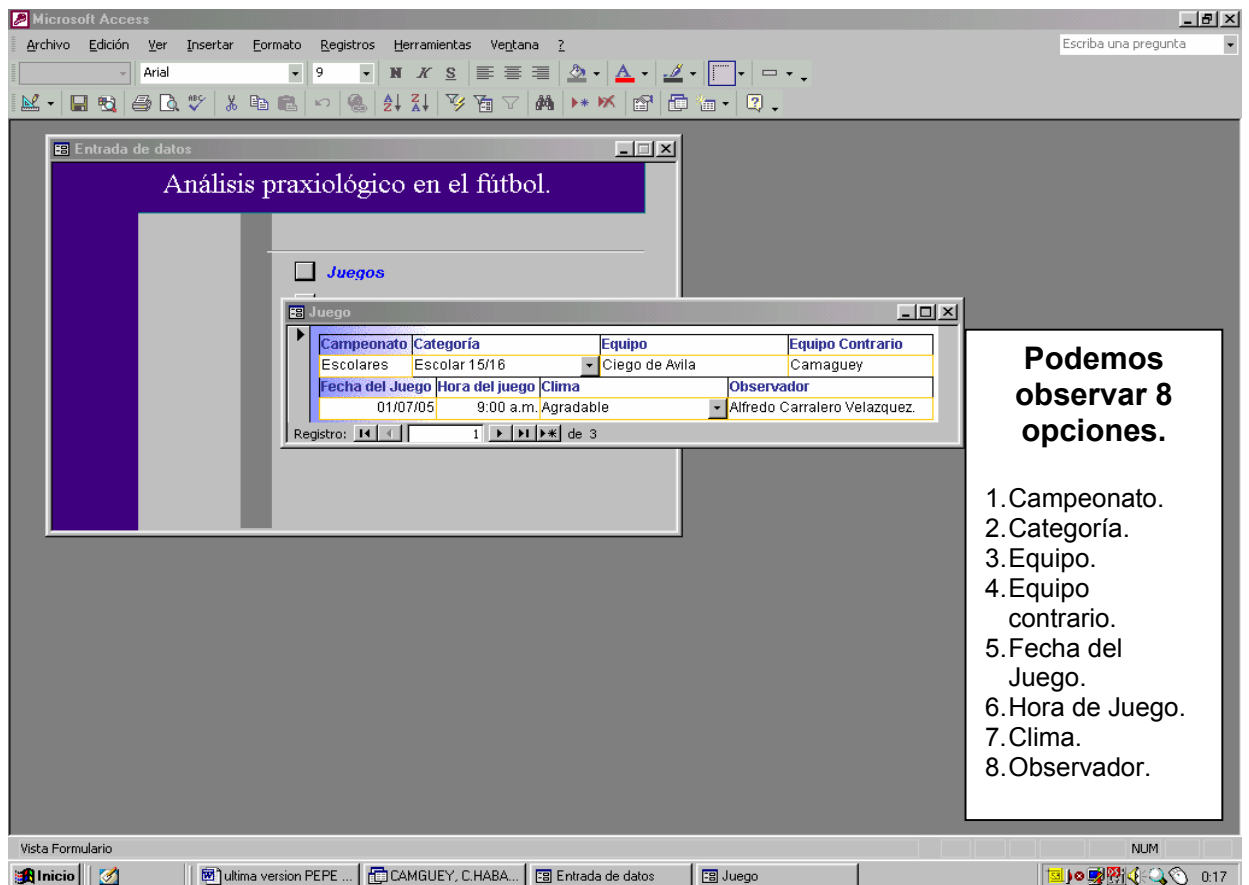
Microsoft Access

Archivo Edición Ver Insertar Formato Registros Herramientas Ventana ?

Escriba una pregunta

Arial 9

Entrada de datos

Análisis praxiológico en el fútbol.

Juegos

Juego

| Campeonato | Categoría | Equipo | Equipo Contrario |
|---|---|---|---|
| Escolares | Escolar 15/16 | Ciego de Avila | Camaguey |

| Fecha del Juego | Hora del juego | Clima | Observador |
|---|---|---|---|
| 01/07/05 | 9:00 a.m. | Agradable | Alfredo Carralero Velazquez. |

Registro: 1 de 3

Podemos observar 8 opciones.

1. Campeonato.
2. Categoría.
3. Equipo.
4. Equipo contrario.
5. Fecha del Juego.
6. Hora de Juego.
7. Clima.
8. Observador.

Vista Formulario

NUM

Inicio | ultima version PEPE ... | CAMGUEY, C.HABA... | Entrada de datos | Juego | 0:17